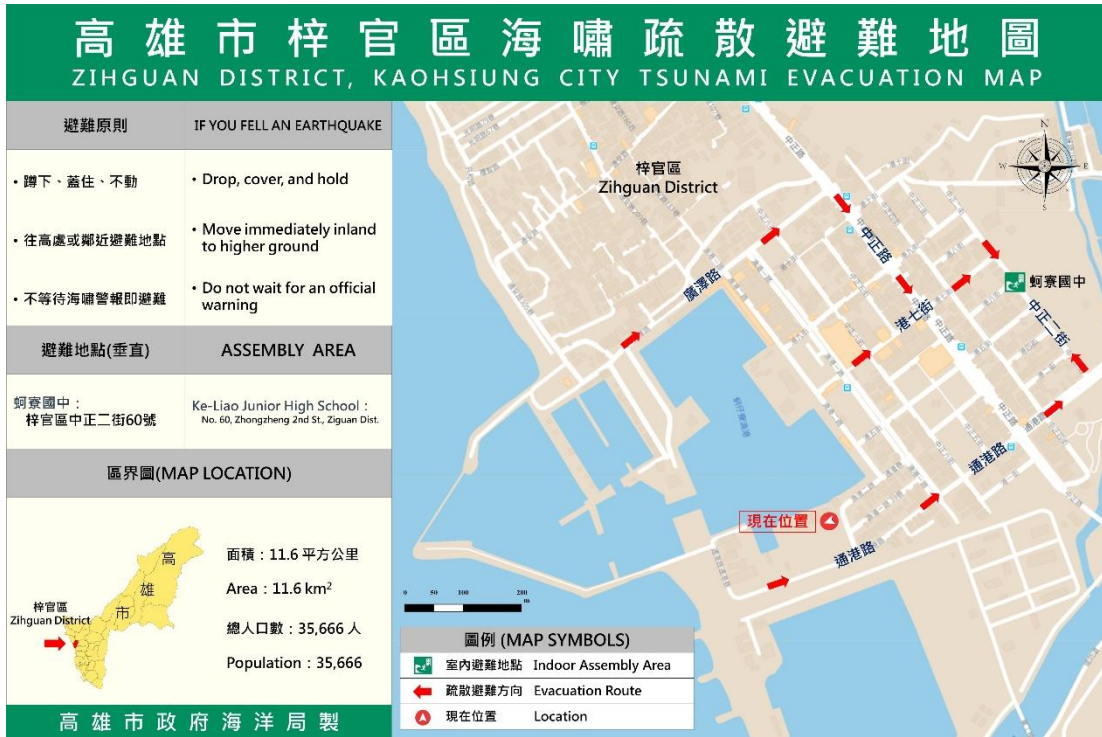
高雄市梓官區海嘯疏散避難地圖
ZIHGUAN DISTRICT, KAOHSIUNG CITY TSUNAMI EVACUATION MAP

| 避難原則 | IF YOU FELL AN EARTHQUAKE |
|---|---|
| • 蹲下、蓋住、不動 | • Drop, cover, and hold |
| • 往高處或鄰近避難地點 | • Move immediately inland to higher ground |
| • 不等待海嘯警報即避難 | • Do not wait for an official warning |

| 避難地點(垂直) | ASSEMBLY AREA |
|---|---|
| 蚵寮國中：梓官區中正二街60號 | Ke-Liao Junior High School : No. 60, Zhongzheng 2nd St., Ziguan Dist. |

區界圖(MAP LOCATION)

高
雄
市
梓官區
Zihguan District

面積：11.6 平方公里
Area：11.6 km$^2$
總人口數：35,666 人
Population：35,666

高雄市政府海洋局製

梓官區
Zihguan District
中正路
廣澤路
港七街
蚵寮國中
中正二街
通港路
通港路
現在位置
N
E
S
W
0 50 100 200 m

圖例 (MAP SYMBOLS)
室內避難地點 Indoor Assembly Area
疏散避難方向 Evacuation Route
現在位置 Location